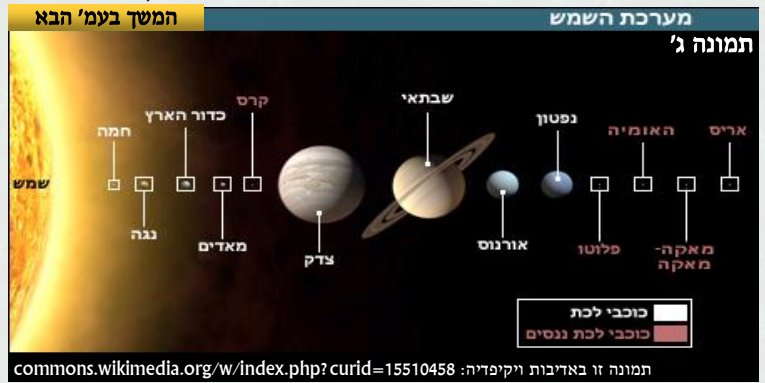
המשך בעמ' הבא

מערכת השמש

תמונה ג'

שמש

חמה

נגה

כדור הארץ

מאדים

קרס

צדק

שבתאי

אורנוס

נפטון

פלוטו

האומיה

מאקה-מאקה

אריס

כוכבי לכת

כוכבי לכת ננסים

תמונה זו באדיבות ויקיפדיה: commons.wikimedia.org/w/index.php?curid=15510458